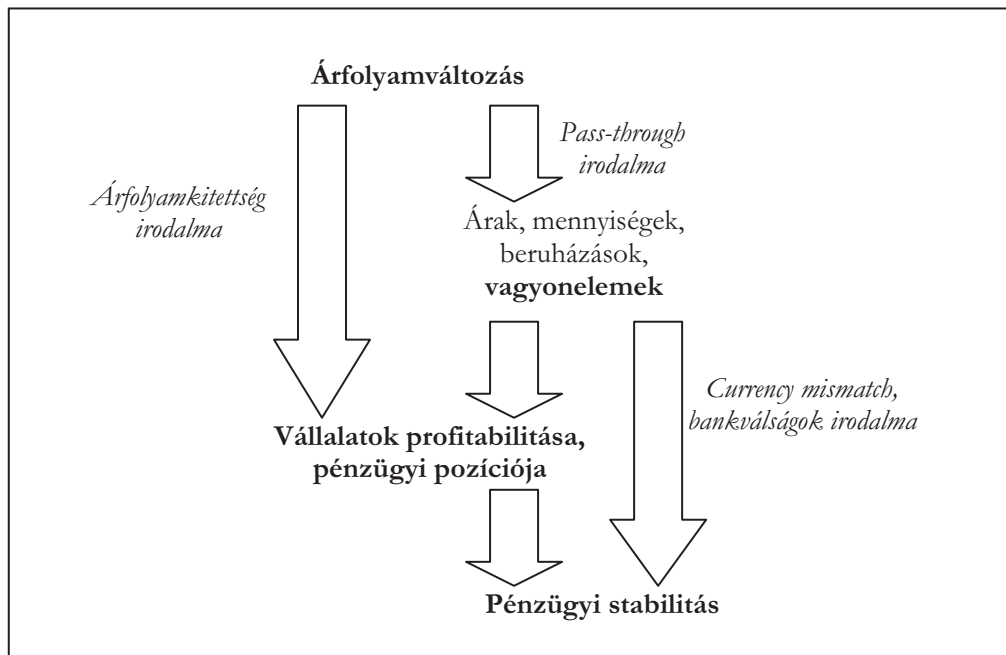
**Árfolyamváltozás**

*Pass-through irodalma*

*Árfolyamkitettség irodalma*

Árak, mennyiségek, beruházások, **vagyonelemek**

*Currency mismatch, bankválságok irodalma*

**Vállalatok profitabilitása, pénzügyi pozíciója**

**Pénzügyi stabilitás**